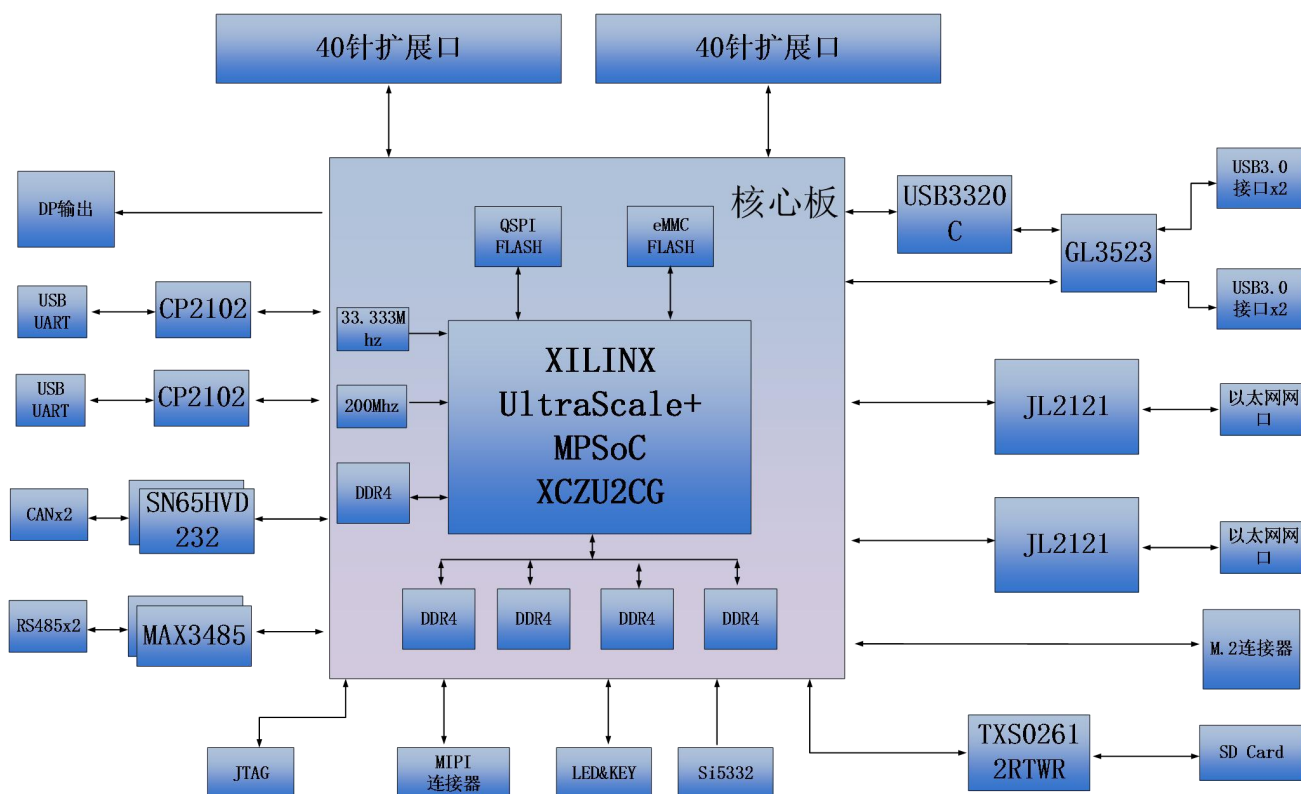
40针扩展口

40针扩展口

DP输出

核心板

QSPI FLASH

eMMC FLASH

USB3320 C

GL3523

USB3.0 接口x2

USB3.0 接口x2

USB UART

CP2102

33.333M hz

USB UART

CP2102

200Mhz

XILINX UltraScale+ MPSoC XCZU2CG

JL2121

以太网网口

CANx2

SN65HVD 232

DDR4

JL2121

以太网网口

RS485x2

MAX3485

DDR4

DDR4

DDR4

DDR4

M.2连接器

JTAG

MIPI 连接器

LED&KEY

Si5332

TXS0261 2RTWR

SD Card